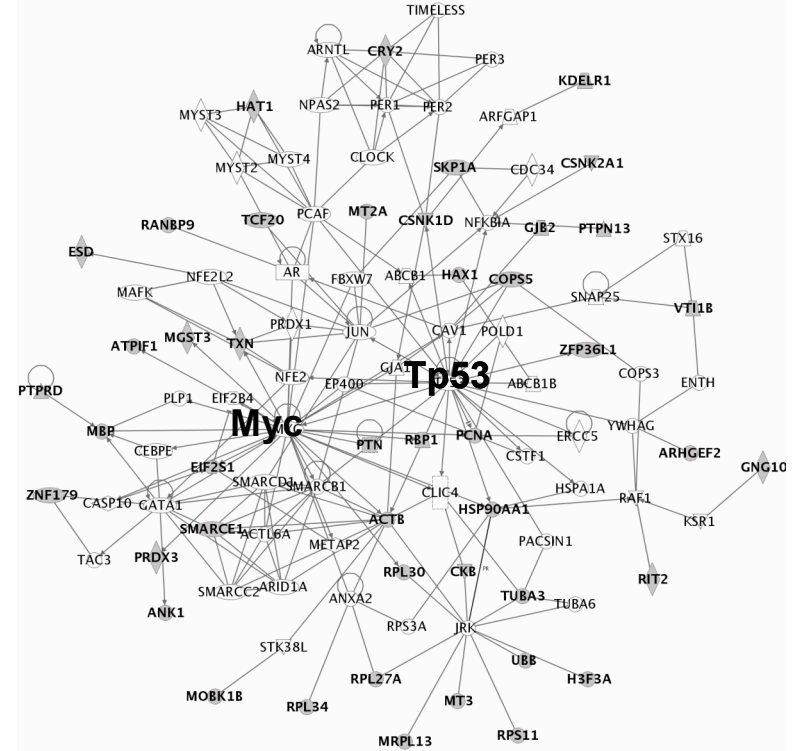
TIMELESS
ARNTL
CRY2
PER3
KDELR1
HAT1
MYST3
NPAS2
PER1
PER2
ARFGAP1
MYST4
MYST2
CLOCK
SKP1A
CDC34
CSNK2A1
PCAF
RANBP9
TCF20
MT2A
CSNK1D
NFKBIA
GJB2
PTPN13
STX16
ESD
NFE2L2
AR
FBXW7
ABCB1
HAX1
COPS5
SNAP25
VTI1B
MAFK
PRDX1
JUN
CAV1
POLD1
MGST3
ATPIF1
TXN
ZFP36L1
NFE2
GJA1
Tp53
COPS3
PTPRD
EP400
ABCB1B
ENTH
PLP1
EIF2B4
Myc
MBP
CEBPE
YWHAG
ERCC5
PTN
RBP1
PCNA
CSTF1
ARHGEF2
EIF2S1
GNG10
SMARCD1
ZNF179
CASP10
GATA1
SMARCB1
CLIC4
HSPA1A
RAF1
ACTB
HSP90AA1
KSR1
SMARCE1
ACTL6A
TAC3
PRDX3
METAP2
PACSIN1
ARID1A
SMARCC2
RPL30
CKB
TUBA3
RIT2
ANXA2
TUBA6
ANK1
RPS3A
JRK
STK38L
UBB
RPL27A
H3F3A
MOBK1B
RPL34
MT3
RPS11
MRPL13